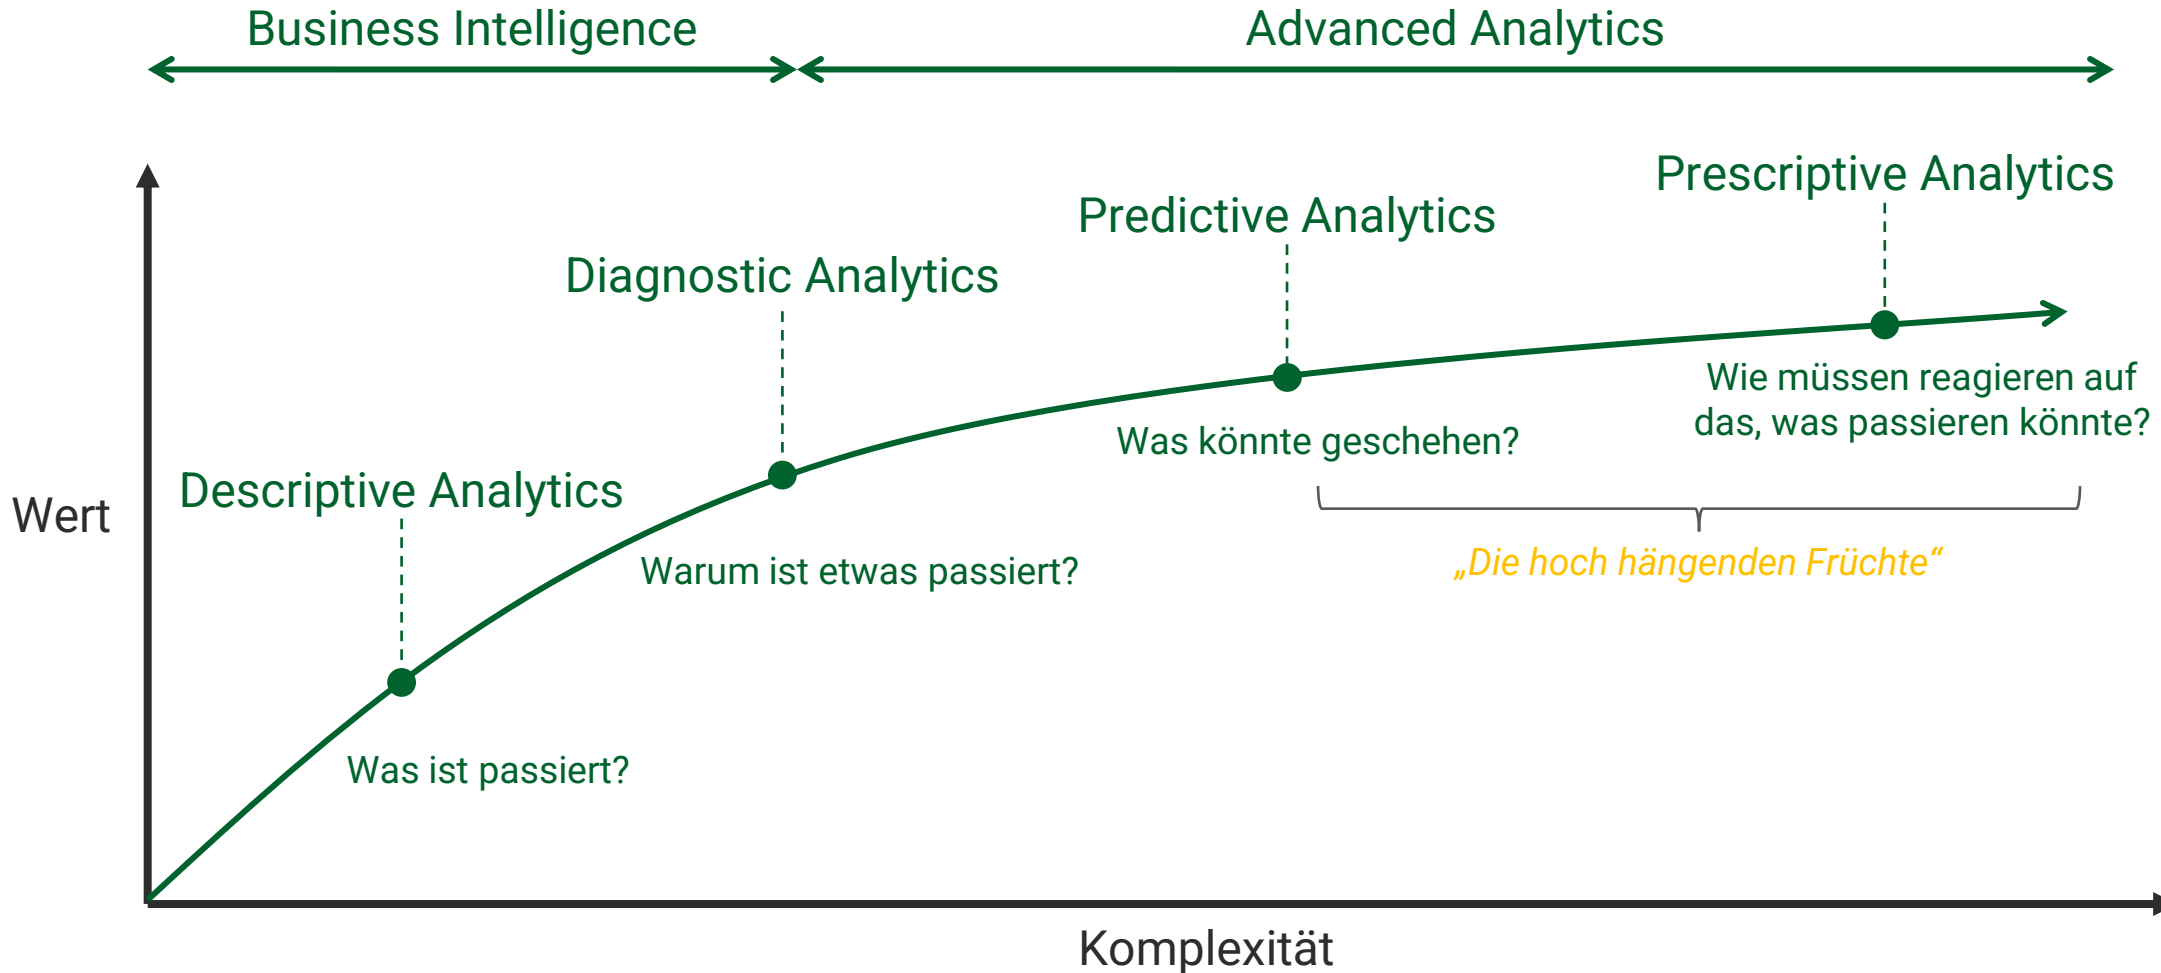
Business Intelligence

Advanced Analytics

Prescriptive Analytics

Predictive Analytics

Diagnostic Analytics

Wie müssen reagieren auf das, was passieren könnte?

Was könnte geschehen?

Descriptive Analytics

Wert

Warum ist etwas passiert?

„Die hoch hängenden Früchte“

Was ist passiert?

Komplexität